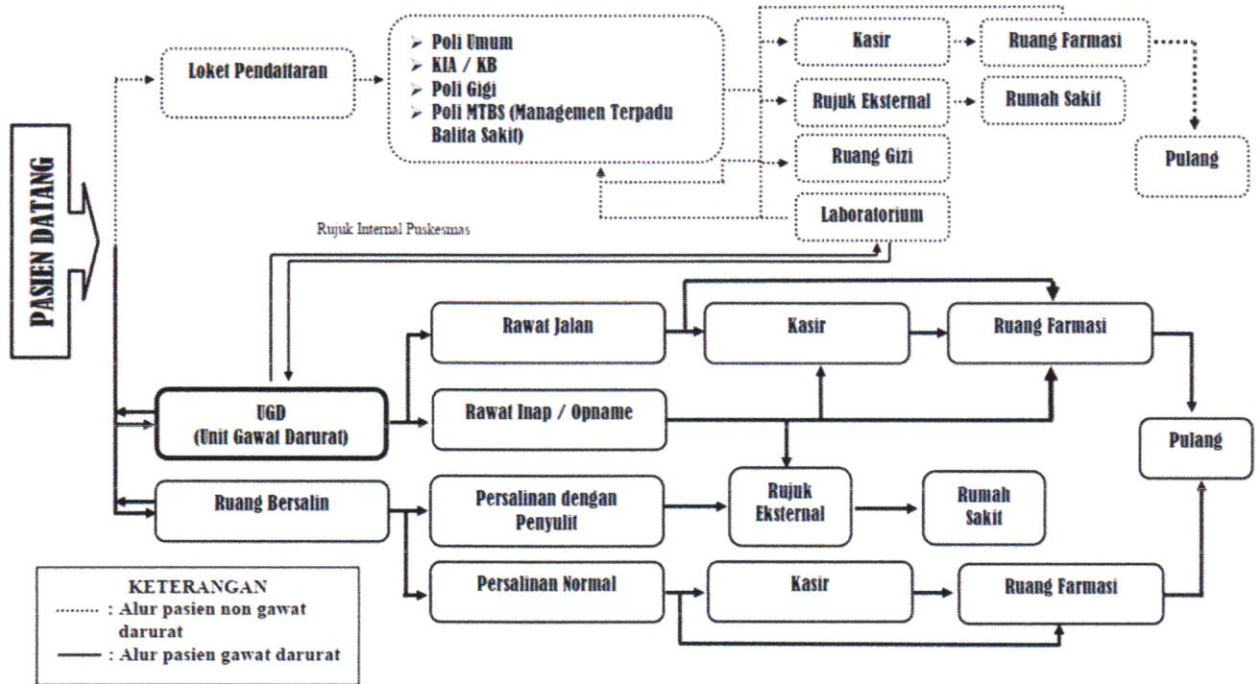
PASIEN DATANG

Loket Pendaftaran

➢ Poli Umum
➢ KIA / KB
➢ Poli Gigi
➢ Poli MTBS (Managemen Terpadu Balita Sakit)

Kasir

Ruang Farmasi

Rujuk Eksternal

Rumah Sakit

Ruang Gizi

Pulang

Laboratorium

Rujuk Internal Puskesmas

Rawat Jalan

Kasir

Ruang Farmasi

UGD (Unit Gawat Darurat)

Rawat Inap / Opname

Pulang

Ruang Bersalin

Persalinan dengan Penyulit

Rujuk Eksternal

Rumah Sakit

Persalinan Normal

Kasir

Ruang Farmasi

KETERANGAN
........ : Alur pasien non gawat darurat
—— : Alur pasien gawat darurat